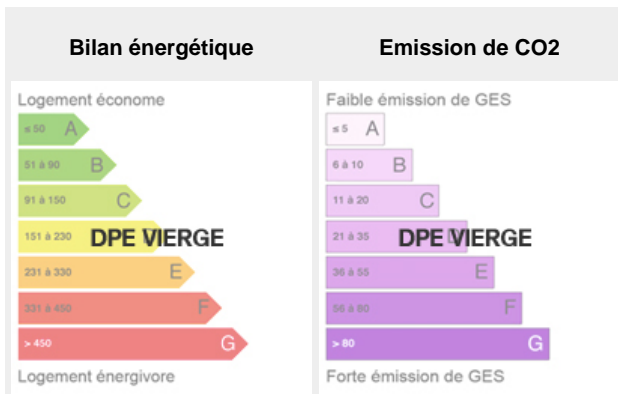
Bilan énergétique

Logement économe

≤ 50 A

51 à 90 B

91 à 150 C

151 à 230 DPE VIERGE

231 à 330 E

331 à 450 F

> 450 G

Logement énergivore

Emission de CO2

Faible émission de GES

≤ 5 A

6 à 10 B

11 à 20 C

21 à 35 DPE VIERGE

36 à 55 E

56 à 80 F

> 80 G

Forte émission de GES